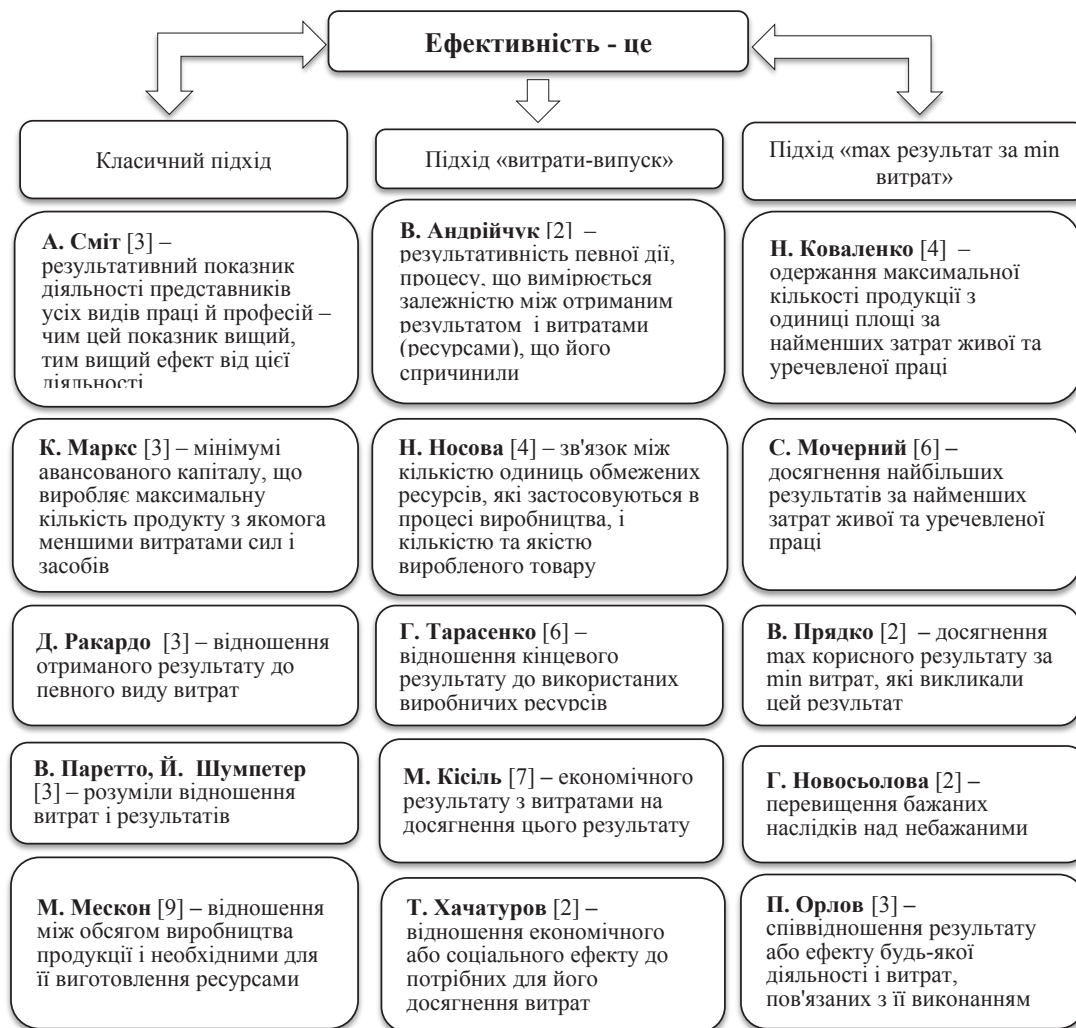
Ефективність - це

Класичний підхід

Підхід «витрати-випуск»

Підхід «max результат за min витрат»

**А. Сміт** [3] – результативний показник діяльності представників усіх видів праці й професій – чим цей показник вищий, тим вищий ефект від цієї діяльності

**В. Андрійчук** [2] – результативність певної дії, процесу, що вимірюється залежністю між отриманим результатом і витратами (ресурсами), що його спричинили

**Н. Коваленко** [4] – одержання максимальної кількості продукції з одиниці площі за найменших затрат живої та уречевленої праці

**К. Маркс** [3] – мінімумі авансованого капіталу, що виробляє максимальну кількість продукту з якомога меншими витратами сил і засобів

**Н. Носова** [4] – зв'язок між кількістю одиниць обмежених ресурсів, які застосовуються в процесі виробництва, і кількістю та якістю виробленого товару

**С. Мочерний** [6] – досягнення найбільших результатів за найменших затрат живої та уречевленої праці

**Д. Ракардо** [3] – відношення отриманого результату до певного виду витрат

**Г. Тарасенко** [6] – відношення кінцевого результату до використаних виробничих ресурсів

**В. Прядко** [2] – досягнення max корисного результату за min витрат, які викликали цей результат

**В. Паретто, Й. Шумпетер** [3] – розуміли відношення витрат і результатів

**М. Кісіль** [7] – економічного результату з витратами на досягнення цього результату

**Г. Новосьолова** [2] – перевищення бажаних наслідків над небажаними

**М. Мескон** [9] – відношення між обсягом виробництва продукції і необхідними для її виготовлення ресурсами

**Т. Хачатуров** [2] – відношення економічного або соціального ефекту до потрібних для його досягнення витрат

**П. Орлов** [3] – співвідношення результату або ефекту будь-якої діяльності і витрат, пов'язаних з її виконанням